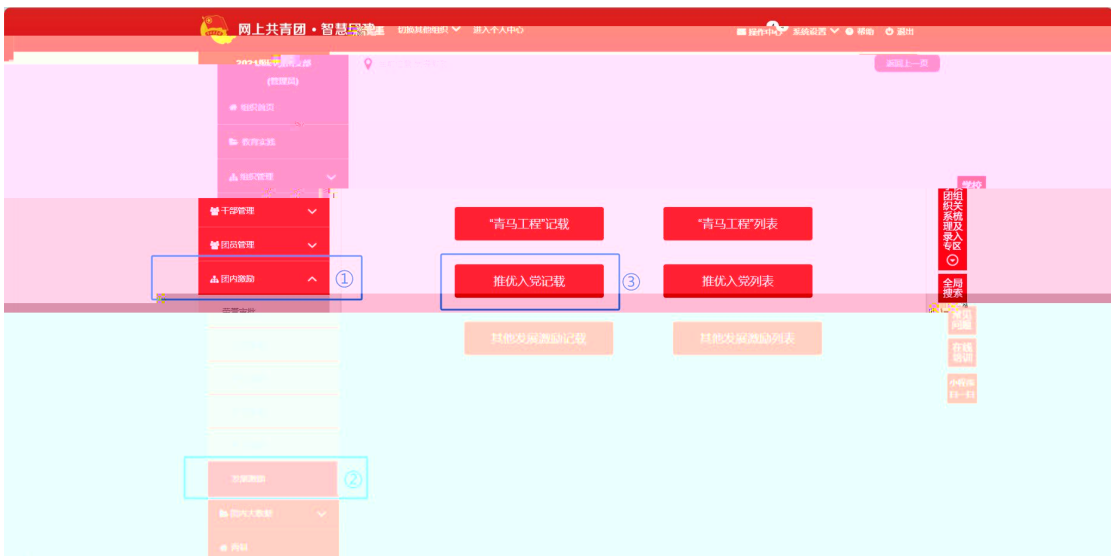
网上共青团・智慧团建 切换其他组织 进入个人中心

操作中心 系统设置 帮助 退出

2021届毕业团支部（管理员）

组织首页

教育实践

组织管理

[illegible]

返回上一页

团组织关系转接及录入专区

干部管理

团员管理

团内激励 ①

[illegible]

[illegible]

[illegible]

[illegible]

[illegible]

发展激励 ②

团内大数据

舆情

"青马工程"记载

"青马工程"列表

推优入党记载 ③

推优入党列表

其他发展激励记载

其他发展激励列表

全局搜索

常见问题

在线培训

小程序扫一扫

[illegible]